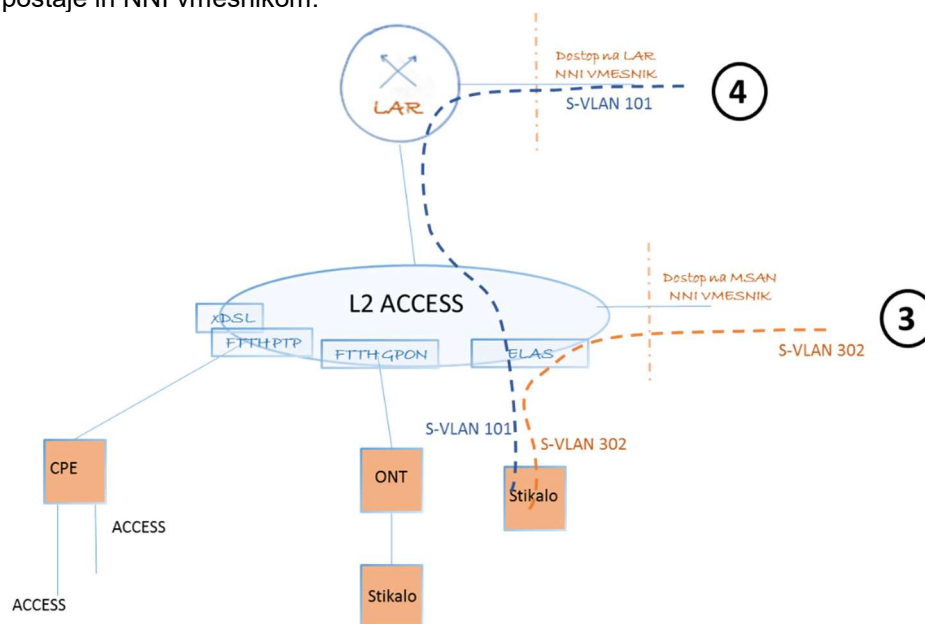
postaje in NNI vmesnikom.

Dostop na LAR
NNI VMESNIK

LAR

S-VLAN 101

4

Dostop na MSAN
NNI VMESNIK

L2 ACCESS

3

XDSL

FTTH PTP

FTTH GPON

ELAS

S-VLAN 302

S-VLAN 101

S-VLAN 302

CPE

ONT

Stikalo

ACCESS

ACCESS

Stikalo